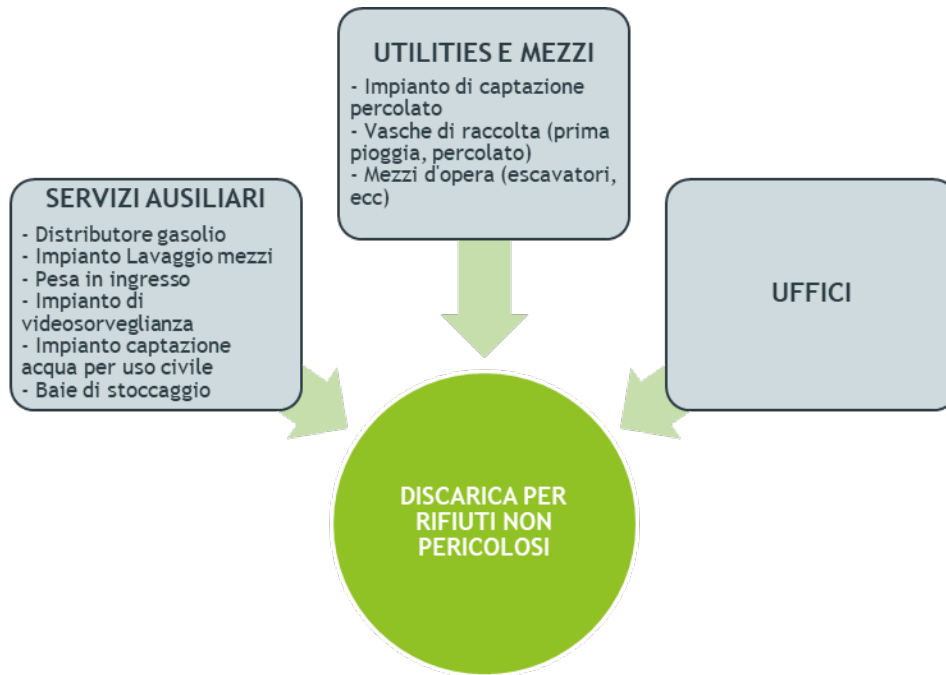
UTILITIES E MEZZI
- Impianto di captazione percolato
- Vasche di raccolta (prima pioggia, percolato)
- Mezzi d'opera (escavatori, ecc)

SERVIZI AUSILIARI
- Distributore gasolio
- Impianto Lavaggio mezzi
- Pesa in ingresso
- Impianto di videosorveglianza
- Impianto captazione acqua per uso civile
- Baie di stoccaggio

UFFICI

DISCARICA PER RIFIUTI NON PERICOLOSI